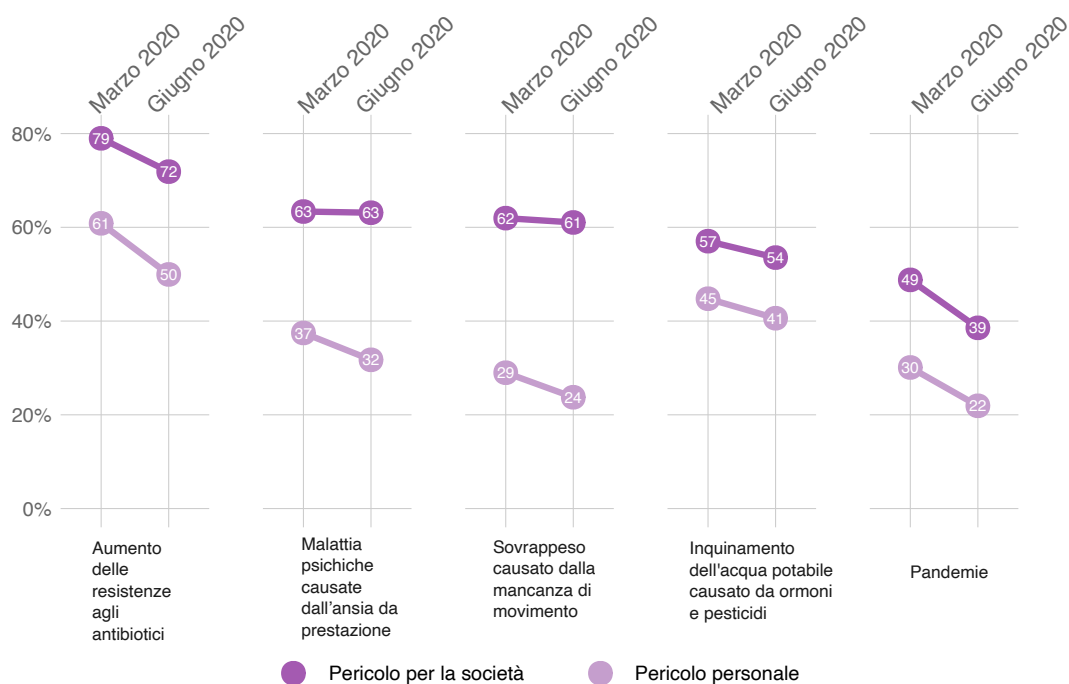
Marzo 2020 Giugno 2020 | Marzo 2020 Giugno 2020 | Marzo 2020 Giugno 2020 | Marzo 2020 Giugno 2020 | Marzo 2020 Giugno 2020

80%
60%
40%
20%
0%

79 72
61 50

63 63
37 32

62 61
29 24

57 54
45 41

49 39
30 22

Aumento delle resistenze agli antibiotici

Malattia psichiche causate dall’ansia da prestazione

Sovrappeso causato dalla mancanza di movimento

Inquinamento dell'acqua potabile causato da ormoni e pesticidi

Pandemie

Pericolo per la società
Pericolo personale